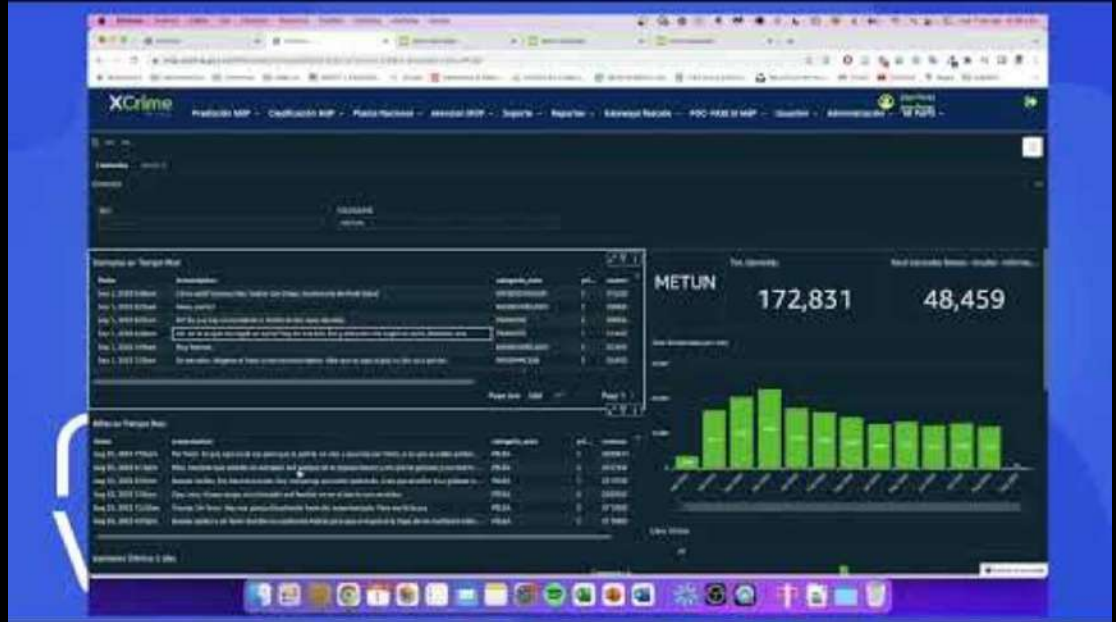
XCrime

Predicción 911P · Clasificación 911P · Plaza Nacional · Atención 911P · Soporte · Reportes · Estrategia · POC · Usuarios · Administración

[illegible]

METUN

172,831

48,459

Llamadas en Tiempo Real

Alfas en Tiempo Real

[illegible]